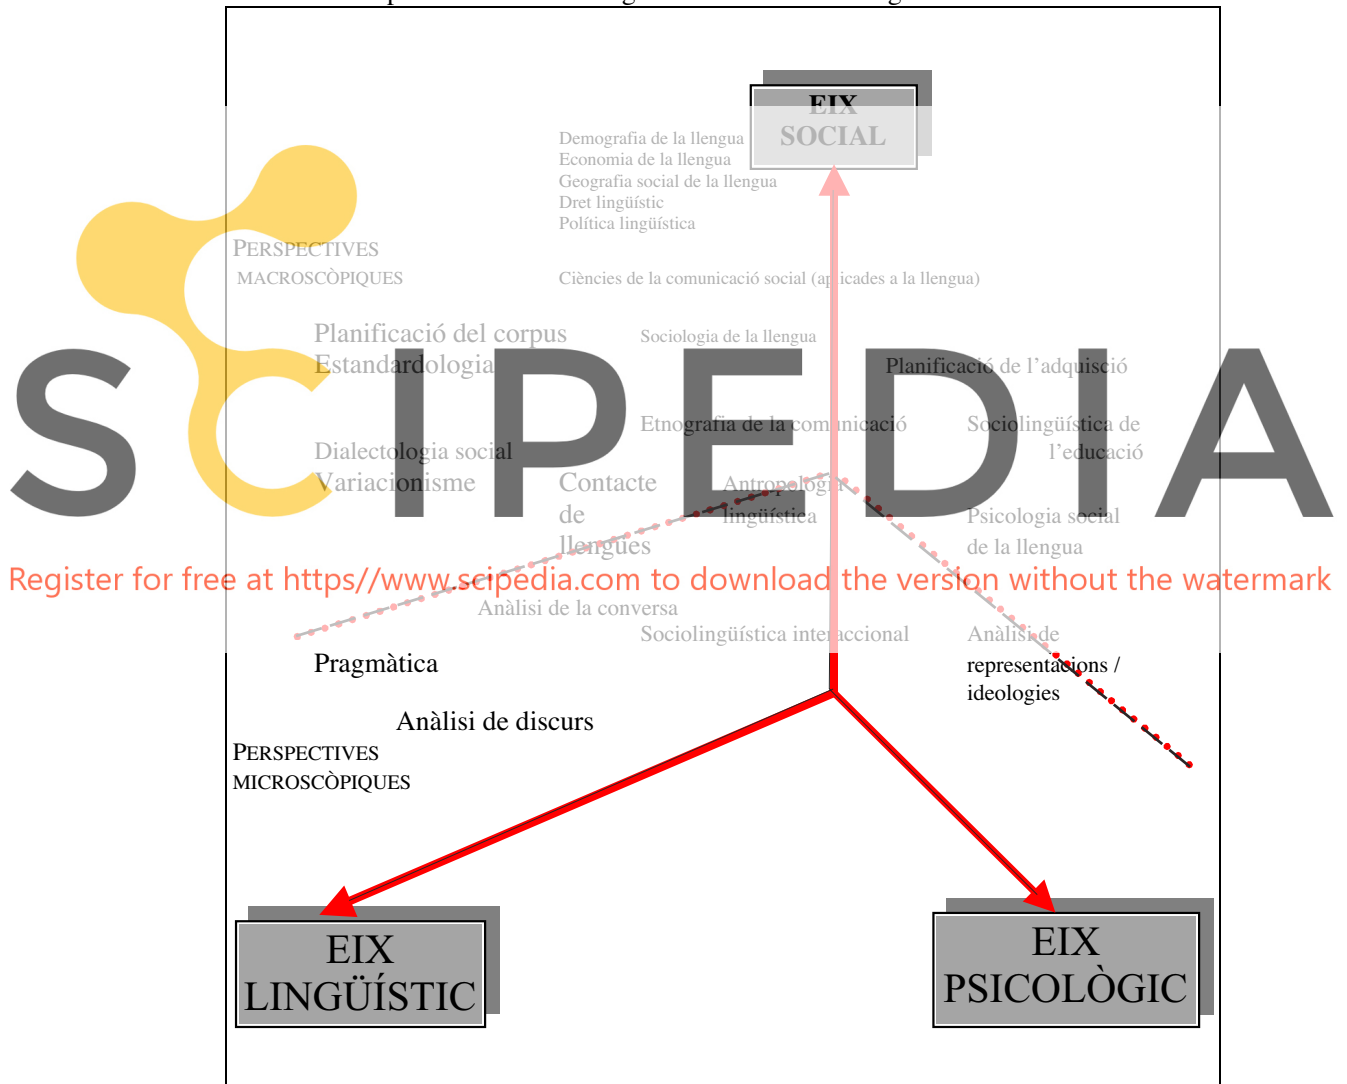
EIX SOCIAL

Demografia de la llengua
Economia de la llengua
Geografia social de la llengua
Dret lingüístic
Política lingüística

PERSPECTIVES MACROSCÒPIQUES

Ciències de la comunicació social (aplicades a la llengua)

Planificació del corpus
Estandardologia

Sociologia de la llengua

Planificació de l'adquisició

Etnografia de la comunicació

Sociolingüística de l'educació

Dialectologia social
Variacionisme

Contacte de llengües

Antropologia lingüística

Psicologia social de la llengua

SCIPEDIA

Register for free at https//www.scipedia.com to download the version without the watermark

Anàlisi de la conversa

Sociolingüística interaccional

Anàlisi de representacions / ideologies

Pragmàtica

Anàlisi de discurs

PERSPECTIVES MICROSCÒPIQUES

EIX LINGÜÍSTIC

EIX PSICOLÒGIC